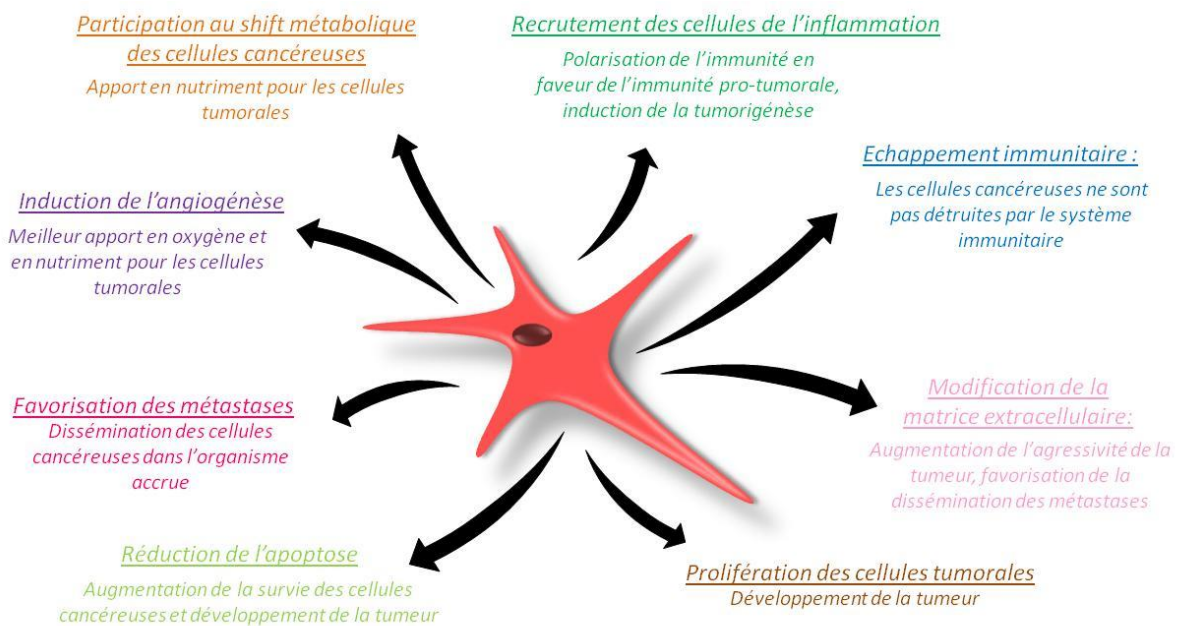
Participation au shift métabolique des cellules cancéreuses
Apport en nutriment pour les cellules tumorales

Recrutement des cellules de l'inflammation
Polarisation de l'immunité en faveur de l'immunité pro-tumorale, induction de la tumorigénèse

Echappement immunitaire :
Les cellules cancéreuses ne sont pas détruites par le système immunitaire

Induction de l'angiogénèse
Meilleur apport en oxygène et en nutriment pour les cellules tumorales

Favorisation des métastases
Dissémination des cellules cancéreuses dans l'organisme accrue

Modification de la matrice extracellulaire:
Augmentation de l'agressivité de la tumeur, favorisation de la dissémination des métastases

Réduction de l'apoptose
Augmentation de la survie des cellules cancéreuses et développement de la tumeur

Prolifération des cellules tumorales
Développement de la tumeur